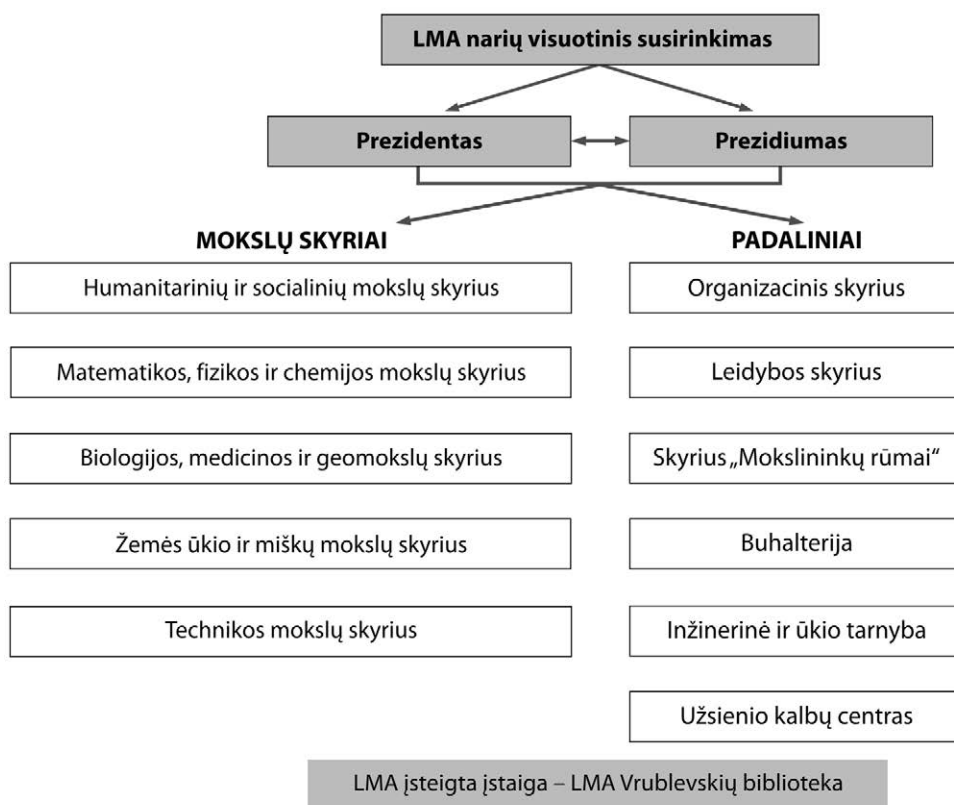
LMA narių visuotinis susirinkimas

Prezidentas

Prezidiumas

MOKSLŲ SKYRIAI

Humanitarinių ir socialinių mokslų skyrius

Matematikos, fizikos ir chemijos mokslų skyrius

Biologijos, medicinos ir geomokslų skyrius

Žemės ūkio ir miškų mokslų skyrius

Technikos mokslų skyrius

PADALINIAI

Organizacinis skyrius

Leidybos skyrius

Skyrius „Mokslininkų rūmai“

Buhalterija

Inžinerinė ir ūkio tarnyba

Užsienio kalbų centras

LMA įsteigta įstaiga – LMA Vrublevskių biblioteka